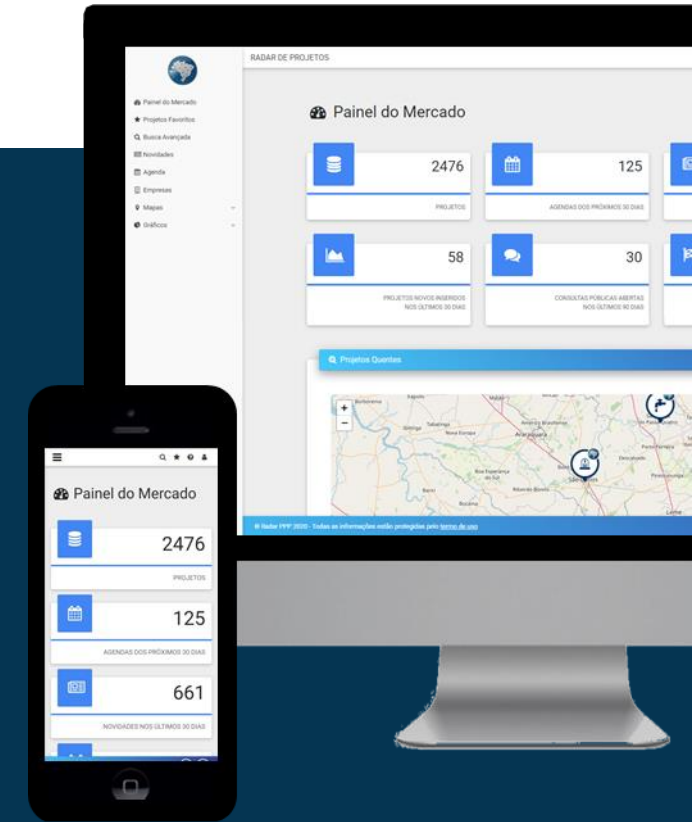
RADAR DE PROJETOS

Painel do Mercado
Projetos Favoritos
Busca Avançada
Novidades
Agenda
Empresas
Mapas
Gráficos

Painel do Mercado

2476
PROJETOS

125
AGENDAS DOS PRÓXIMOS 30 DIAS

58
PROJETOS NOVOS INSERIDOS NOS ÚLTIMOS 30 DIAS

30
CONSULTAS PÚBLICAS ABERTAS NOS ÚLTIMOS 90 DIAS

Projetos Quentes

+
−

© Radar PPP 2020 - Todas as informações estão protegidas pelo termo de uso

Painel do Mercado

2476
PROJETOS

125
AGENDAS DOS PRÓXIMOS 30 DIAS

661
NOVIDADES NOS ÚLTIMOS 30 DIAS